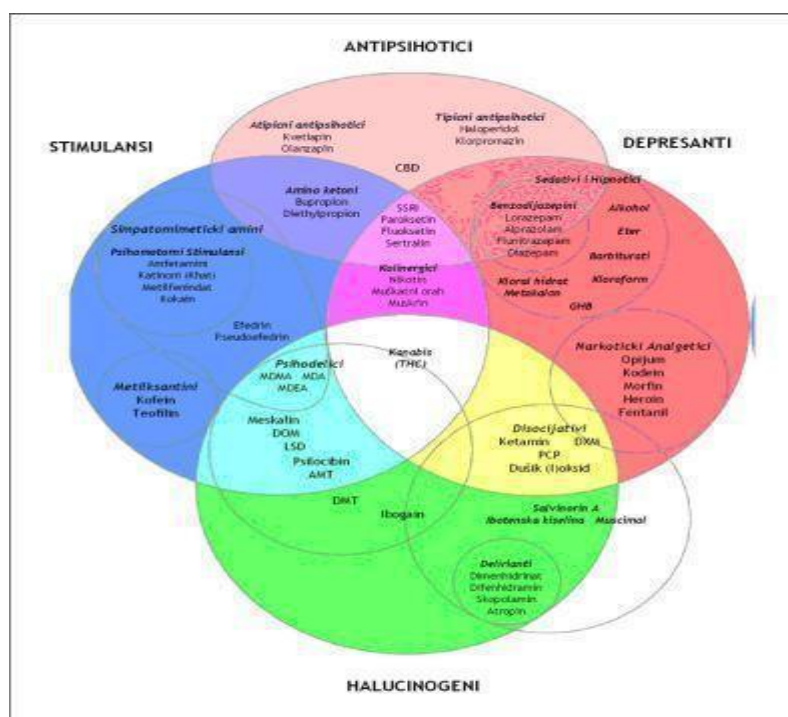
ANTIPSIHOTICI

STIMULANSI

DEPRESANTI

Atipicni antipsihotici
Kvetiapin
Olanzapin

Tipicni antipsihotici
Haloperidol
Klorpromazin

CBD

Amino ketoni
Bupropion
Diethylpropion

SSRI
Paroksetin
Fluoksetin
Sertralin

Sedativi i Hipnotici

Benzodijazepini
Lorazepam
Alprazolam
Flunitrazepam
Diazepam

Alkohol
Etar
Barbiturati
Kloroform

Kloral hidrat
Metakvalon

GHB

Simpatomimeticki amini

Psihomotorni Stimulansi
Amfetamini
Katinoni (Khat)
Metilfenidat
Kokain

Kolinergici
Nikotin
Muškatni orah
Muskarin

Efedrin
Pseudoefedrin

Kanabis
(THC)

Narkoticki Analgetici
Opijum
Kodein
Morfin
Heroin
Fentanil

Psihodelici
MDMA MDA
MDEA

Metiksantini
Kofein
Teofilin

Meskalin
DOM
LSD
Psilocibin
AMT

Disocijativi
Ketamin DXM
PCP
Dušik (I)oksid

DMT

Ibogain

Salvinorin A
Ibotenska kiselina

Muscimol

Delirianti
Dimenhidrinat
Difenhidramin
Skopolamin
Atropin

HALUCINOGENI